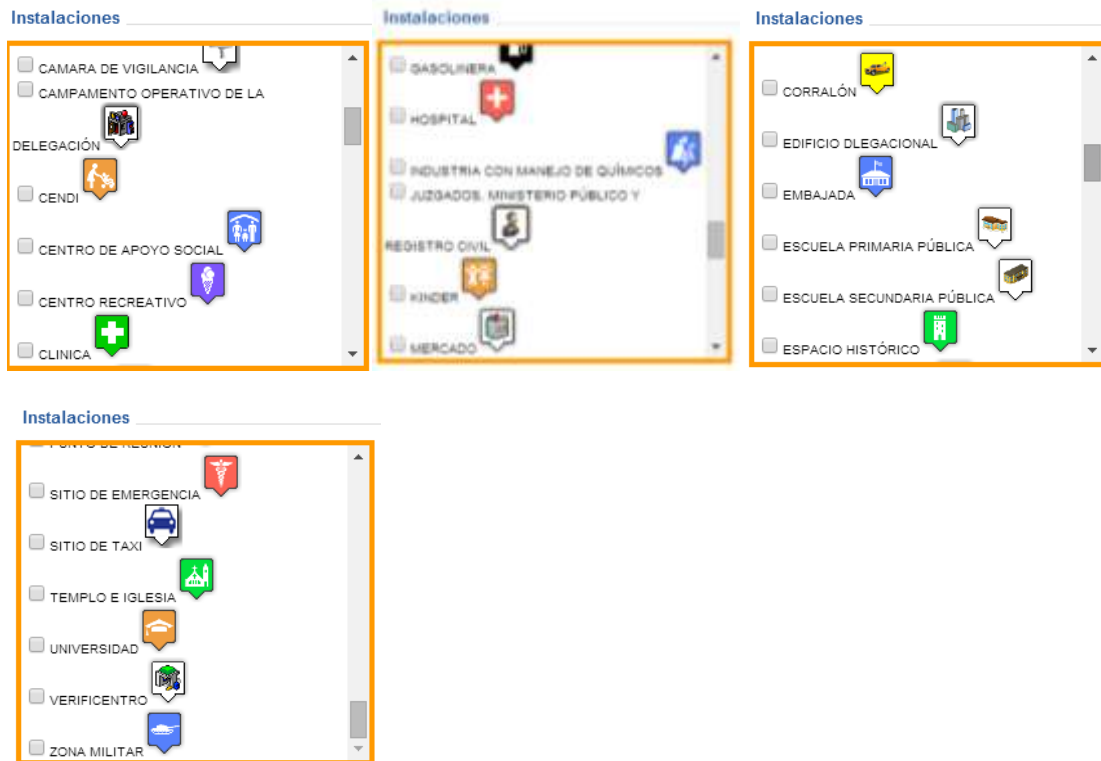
Instalaciones

CAMARA DE VIGILANCIA

CAMPAMENTO OPERATIVO DE LA DELEGACIÓN

CENDI

CENTRO DE APOYO SOCIAL

CENTRO RECREATIVO

CLINICA

Instalaciones

GASOLINERA

HOSPITAL

INDUSTRIA CON MANEJO DE QUÍMICOS

JUZGADOS, MINISTERIO PÚBLICO Y REGISTRO CIVIL

KINDER

MERCADO

Instalaciones

CORRALÓN

EDIFICIO DLEGACIONAL

EMBAJADA

ESCUELA PRIMARIA PÚBLICA

ESCUELA SECUNDARIA PÚBLICA

ESPACIO HISTÓRICO

Instalaciones

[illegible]

SITIO DE EMERGENCIA

SITIO DE TAXI

TEMPLO E IGLESIA

UNIVERSIDAD

VERIFICENTRO

ZONA MILITAR